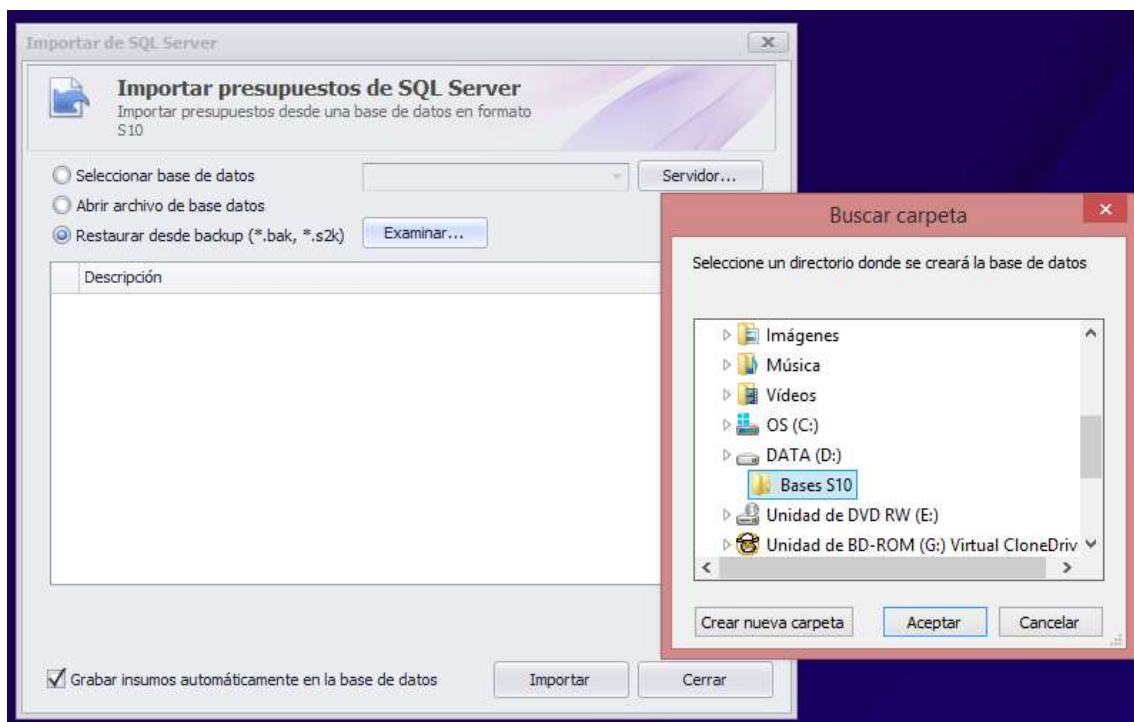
Importar de SQL Server

Importar presupuestos de SQL Server
Importar presupuestos desde una base de datos en formato S10

Seleccionar base de datos
Servidor...
Abrir archivo de base datos
Restaurar desde backup (*.bak, *.s2k)
Examinar...

Descripción

Grabar insumos automáticamente en la base de datos
Importar
Cerrar

Buscar carpeta

Seleccione un directorio donde se creará la base de datos

Imágenes
Música
Vídeos
OS (C:)
DATA (D:)
Bases S10
Unidad de DVD RW (E:)
Unidad de BD-ROM (G:) Virtual CloneDriv

Crear nueva carpeta
Aceptar
Cancelar